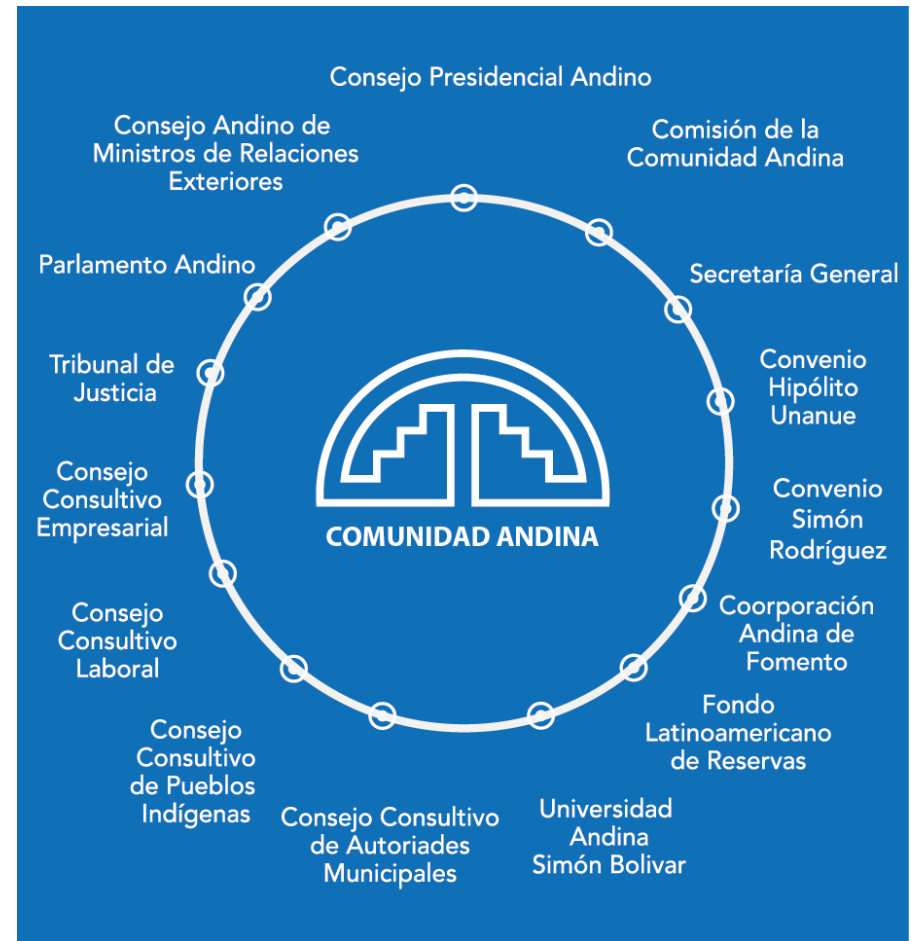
Consejo Presidencial Andino

Comisión de la Comunidad Andina

Secretaría General

Convenio Hipólito Unanue

Convenio Simón Rodríguez

Coorporación Andina de Fomento

Fondo Latinoamericano de Reservas

Universidad Andina Simón Bolivar

Consejo Consultivo de Autoriades Municipales

Consejo Consultivo de Pueblos Indígenas

Consejo Consultivo Laboral

Consejo Consultivo Empresarial

Tribunal de Justicia

Parlamento Andino

Consejo Andino de Ministros de Relaciones Exteriores

COMUNIDAD ANDINA